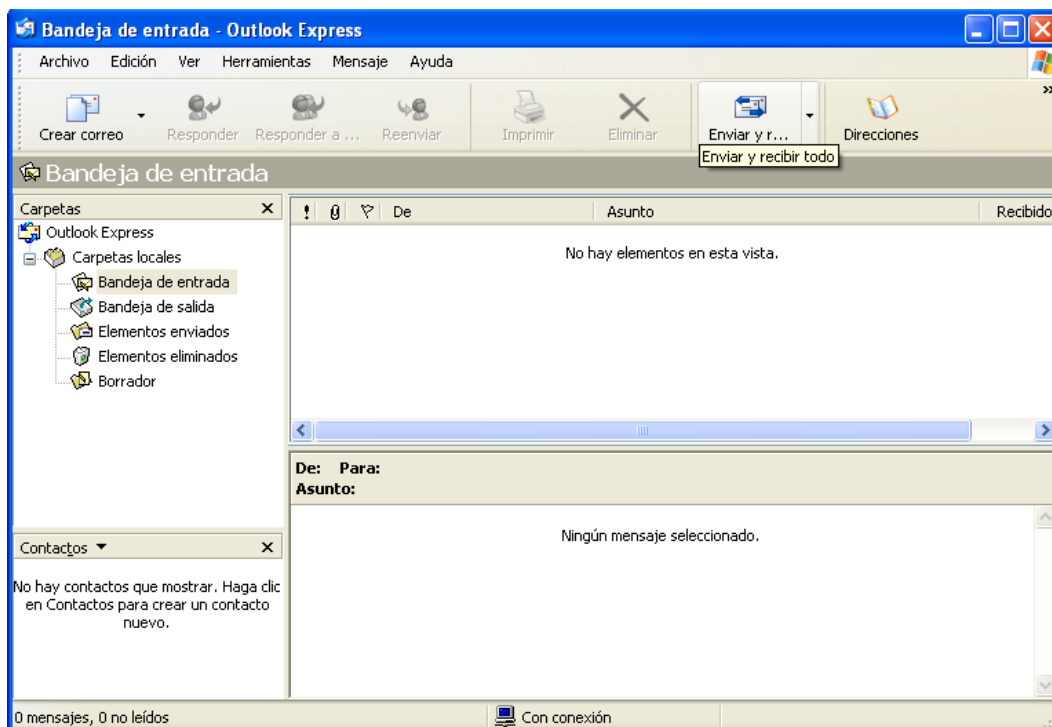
Bandeja de entrada - Outlook Express

Archivo Edición Ver Herramientas Mensaje Ayuda

Crear correo Responder Responder a ... Reenviar Imprimir Eliminar Enviar y r... Direcciones

Enviar y recibir todo

Bandeja de entrada

Carpetas ×

Outlook Express
Carpetas locales
Bandeja de entrada
Bandeja de salida
Elementos enviados
Elementos eliminados
Borrador

! De Asunto Recibido

No hay elementos en esta vista.

De: Para:
Asunto:

Ningún mensaje seleccionado.

Contactos ▼ ×

No hay contactos que mostrar. Haga clic en Contactos para crear un contacto nuevo.

0 mensajes, 0 no leídos

Con conexión